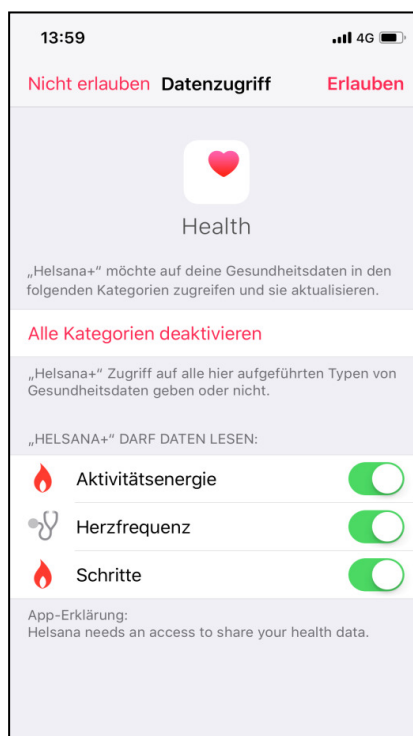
13:59
4G

Nicht erlauben Datenzugriff Erlauben

Health

„Helsana+" möchte auf deine Gesundheitsdaten in den folgenden Kategorien zugreifen und sie aktualisieren.

Alle Kategorien deaktivieren

„Helsana+" Zugriff auf alle hier aufgeführten Typen von Gesundheitsdaten geben oder nicht.

„HELSANA+" DARF DATEN LESEN:

Aktivitätsenergie

Herzfrequenz

Schritte

App-Erklärung:
Helsana needs an access to share your health data.